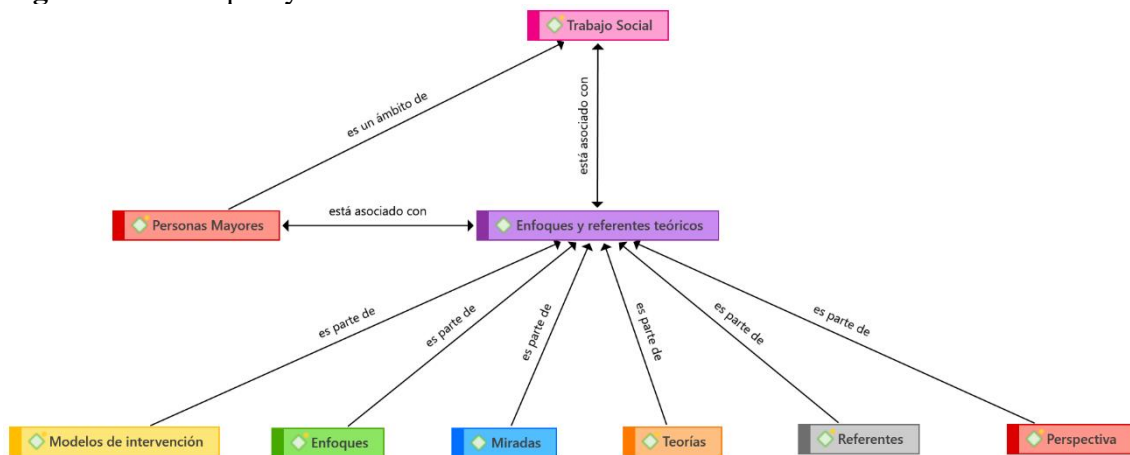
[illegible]

Trabajo Social

es un ámbito de

está asociado con

Personas Mayores

está asociado con

Enfoques y referentes teóricos

es parte de

es parte de

es parte de

es parte de

es parte de

es parte de

Modelos de intervención

Enfoques

Miradas

Teorías

Referentes

Perspectiva